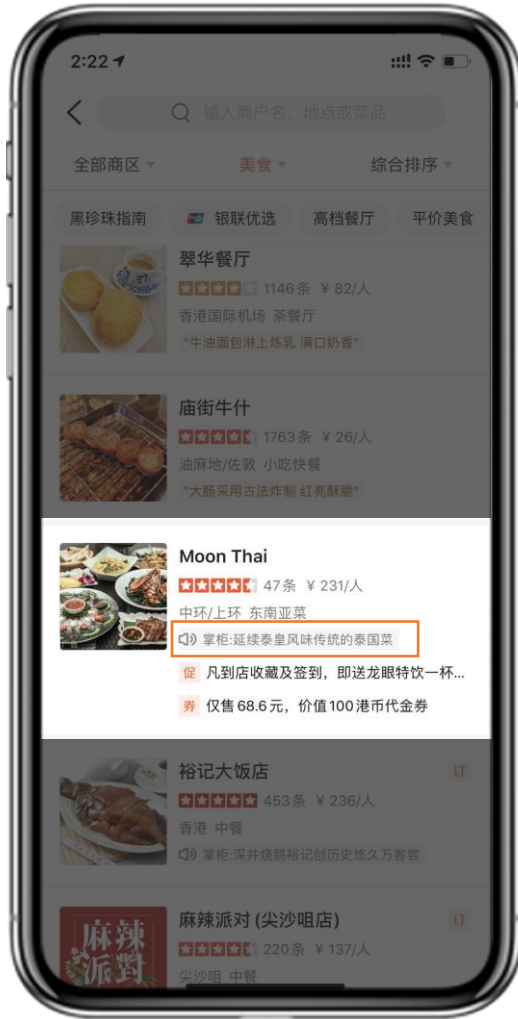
2:22

输入商户名、地点或菜品

全部商区 美食 综合排序

黑珍珠指南 银联优选 高档餐厅 平价美食

翠华餐厅
1146条 ¥82/人
香港国际机场 茶餐厅
"牛油面包淋上炼乳 满口奶香"

庙街牛什
1763条 ¥26/人
油麻地/佐敦 小吃快餐
"大肠采用古法炸制 红亮酥脆"

Moon Thai
47条 ¥231/人
中环/上环 东南亚菜
掌柜:延续泰皇风味传统的泰国菜
促 凡到店收藏及签到，即送龙眼特饮一杯...
券 仅售68.6元，价值100港币代金券

裕记大饭店
订
453条 ¥236/人
香港 中餐
掌柜:深井烧鹅裕记创历史悠久客尝

麻辣派对 (尖沙咀店)
订
220条 ¥137/人
尖沙咀 中餐
麻辣派對